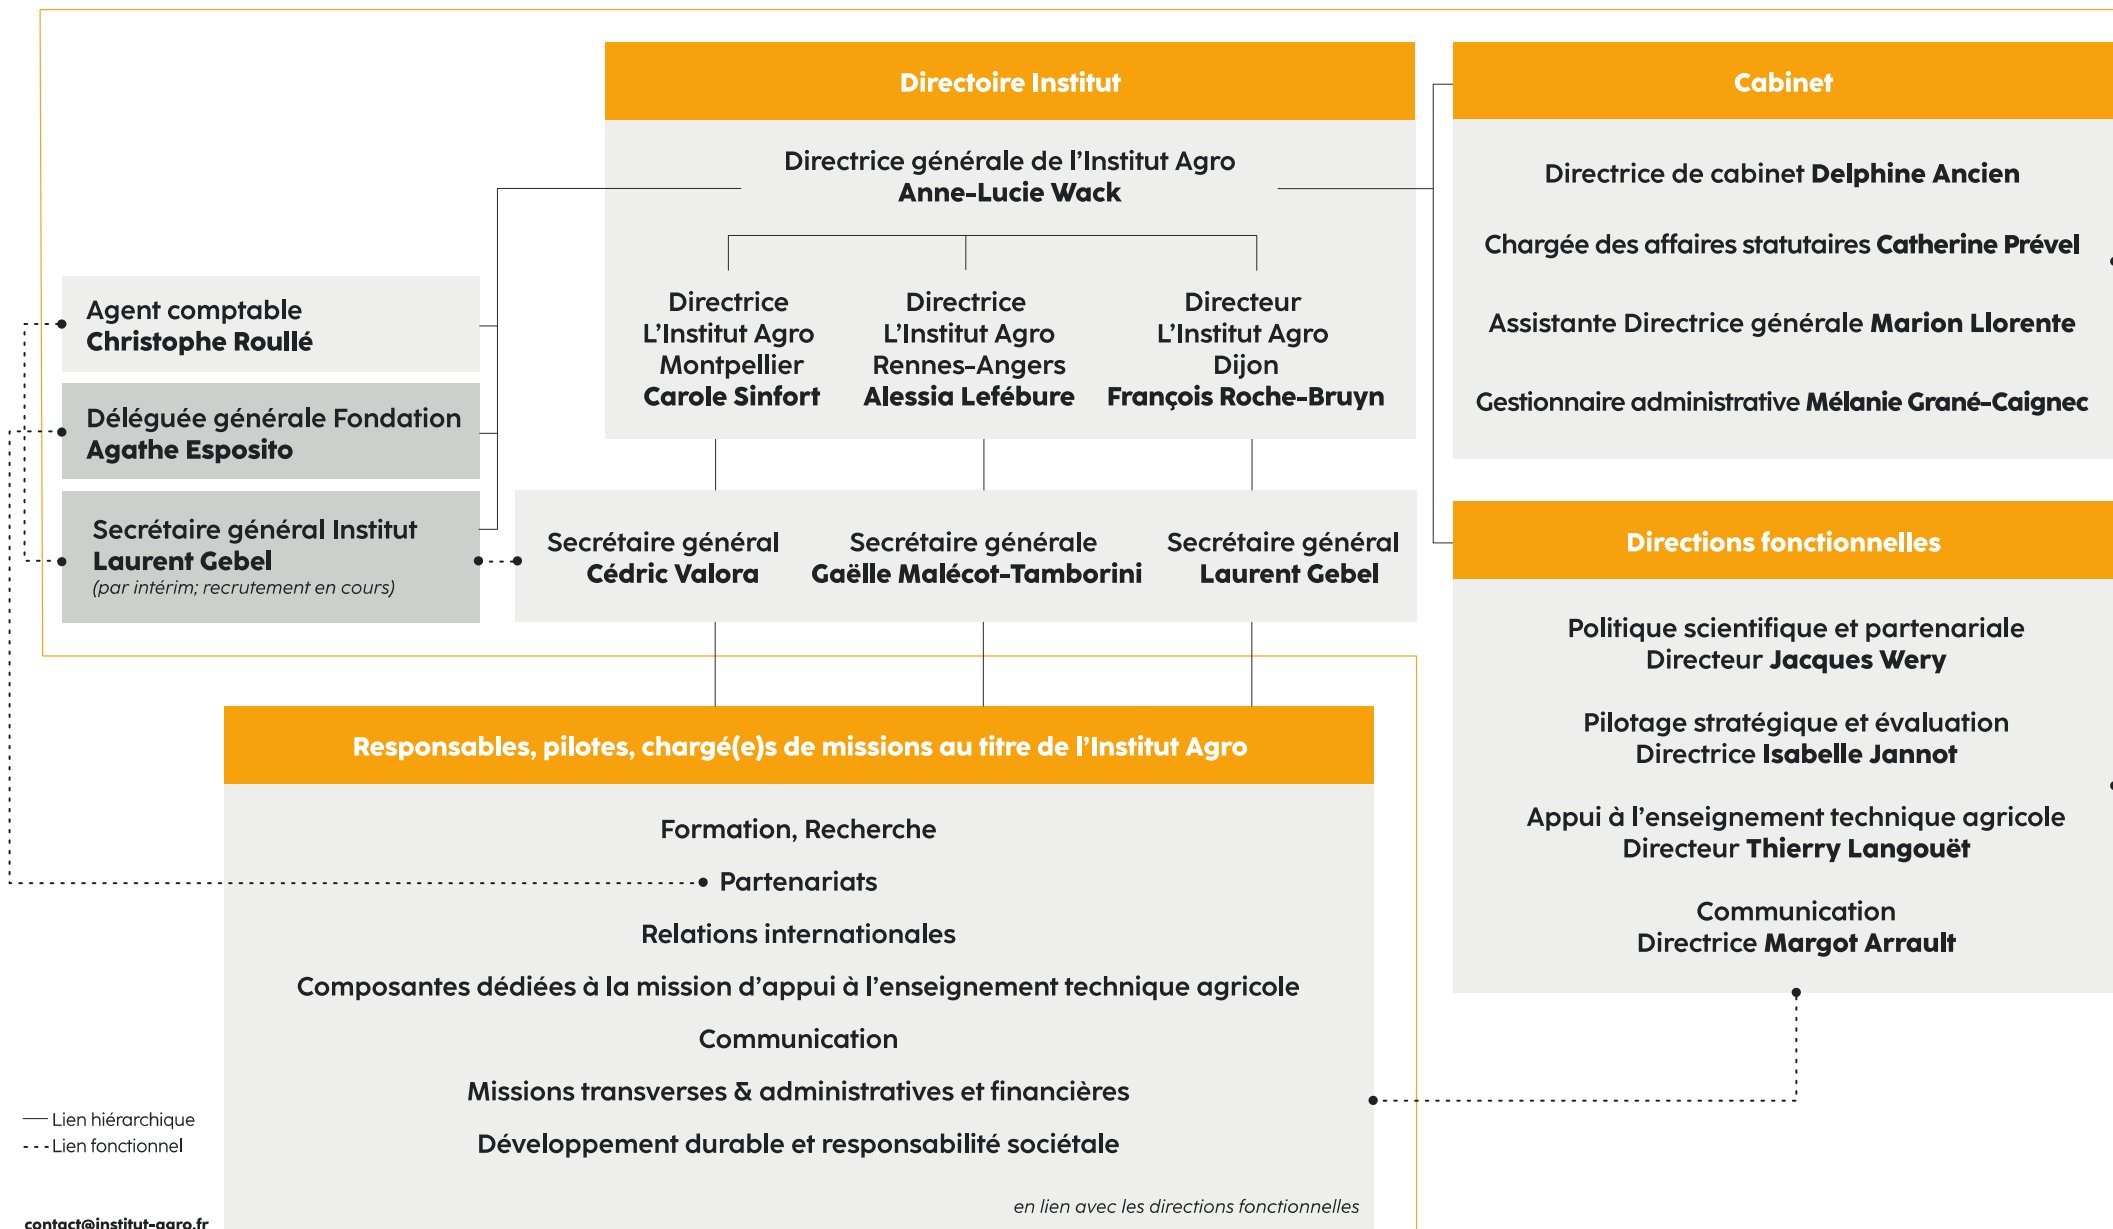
Directoire Institut

Directrice générale de l'Institut Agro
**Anne-Lucie Wack**

Directrice
L'Institut Agro
Montpellier
**Carole Sinfort**

Directrice
L'Institut Agro
Rennes-Angers
**Alessia Lefébure**

Directeur
L'Institut Agro
Dijon
**François Roche-Bruyn**

Cabinet

Directrice de cabinet **Delphine Ancien**

Chargée des affaires statutaires **Catherine Prével**

Assistante Directrice générale **Marion Llorente**

Gestionnaire administrative **Mélanie Grané-Caignec**

Agent comptable
**Christophe Roullé**

Déléguée générale Fondation
**Agathe Esposito**

Secrétaire général Institut
**Laurent Gebel**
(par intérim; recrutement en cours)

Secrétaire général
**Cédric Valora**

Secrétaire générale
**Gaëlle Malécot-Tamborini**

Secrétaire général
**Laurent Gebel**

Directions fonctionnelles

Politique scientifique et partenariale
Directeur **Jacques Wery**

Pilotage stratégique et évaluation
Directrice **Isabelle Jannot**

Appui à l'enseignement technique agricole
Directeur **Thierry Langouët**

Communication
Directrice **Margot Arrault**

Responsables, pilotes, chargé(e)s de missions au titre de l'Institut Agro

Formation, Recherche

Partenariats

Relations internationales

Composantes dédiées à la mission d'appui à l'enseignement technique agricole

Communication

Missions transverses & administratives et financières

Développement durable et responsabilité sociétale

en lien avec les directions fonctionnelles

Lien hiérarchique
Lien fonctionnel

contact@institut-agro.fr